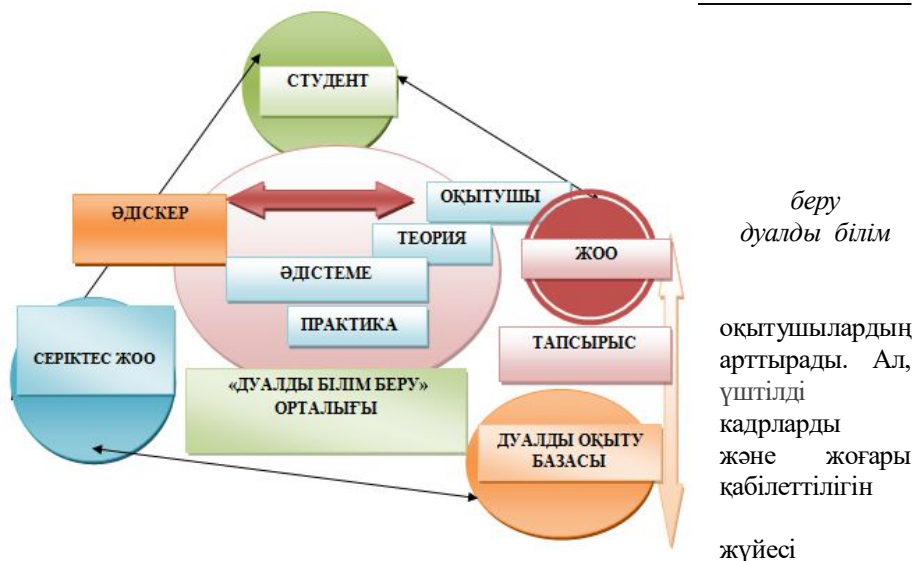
СТУДЕНТ

ОҚЫТУШЫ

ӘДІСКЕР

ТЕОРИЯ

ЖОО

ӘДІСТЕМЕ

ПРАКТИКА

СЕРІКТЕС ЖОО

ТАПСЫРЫС

«ДУАЛДЫ БІЛІМ БЕРУ» ОРТАЛЫҒЫ

ДУАЛДЫ ОҚЫТУ БАЗАСЫ

беру
дуалды білім

оқытушылардың
арттырады. Ал,
үштілді
кадрларды
және жоғары
қабілеттілігін

жүйесі